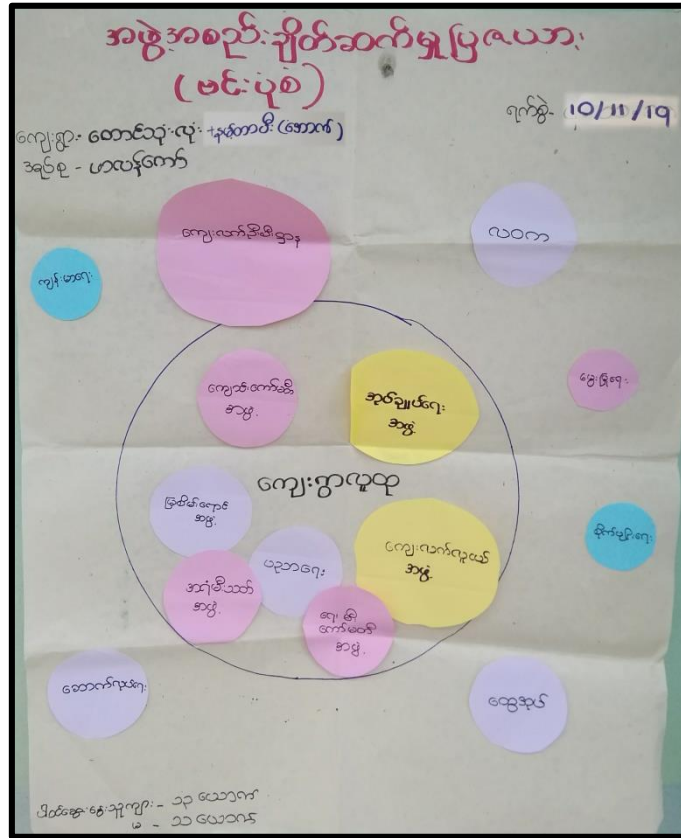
အဖွဲ့အစည်းချိတ်ဆက်မှုပြဇယား
(ဗင်းပုံစံ)

ရက်စွဲ- 10/11/19

ကျေးရွာ- တောင်သုံးလုံး နှင့်တာစီ (အောက်)
အုပ်စု - ဟလန်ကော်

ကျေးလက်ချိုးချိုးဖွာ

ကျန်းမာရေး

လဝက

ကျောင်းကော်မတီ အဖွဲ့

ခုဝင်ချုပ်ရေး အဖွဲ့

ဒေသခြံရေး

ကျေးရွာလူထု

ဖြစ်စဉ်ကျော် အဖွဲ့

ဆိုက်မှုပြုရေး

ကျေးလက်လူငယ် အဖွဲ့

ပညာရေး

အကျိုးသတ် အဖွဲ့

ရေး၊ ကြိ ကော်မတီ အဖွဲ့

ဆောက်လုပ်ရေး

ထွေအုပ်

ပါဝင်ဆွေးနွေးသူများ- ၁၃ ယောက်
မ - ၁၁ ယောက်